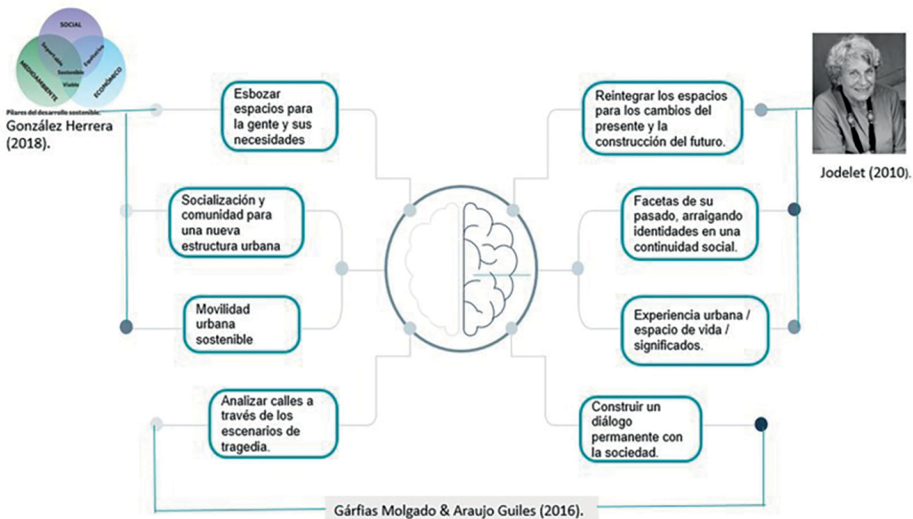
SOCIAL

MEDIOAMBIENTE

ECONÓMICO

Soportable

Equitativo

Sostenible

Viable

Pilares del desarrollo sostenible.

González Herrera (2018).

Esbozar espacios para la gente y sus necesidades

Socialización y comunidad para una nueva estructura urbana

Movilidad urbana sostenible

Analizar calles a través de los escenarios de tragedia.

Reintegrar los espacios para los cambios del presente y la construcción del futuro.

Facetas de su pasado, arraigando identidades en una continuidad social.

Experiencia urbana / espacio de vida / significados.

Construir un diálogo permanente con la sociedad.

Jodelet (2010).

Gárfias Molgado & Araujo Guiles (2016).